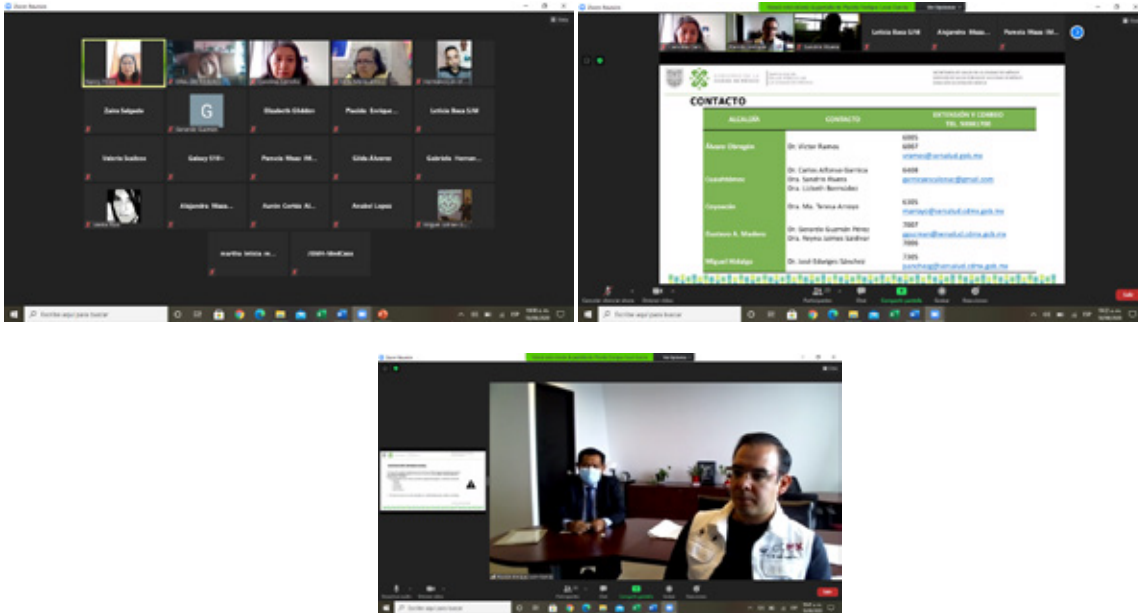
Zoom Reunión

Zaira Salgado

Elizabeth Olalde

Plácido Enrique...

Leticia Baca S/M

Valeria Suárez

Galaxy S10+

Pamela Maas (M...

Gilda Álvarez

Gabriela Hernan...

Alejandra Maas...

Aurelio Cortés Al...

Anabel Lopez

Martha Velázquez...

ISSSTE MedCaps

Escribe aquí para buscar

Zoom Reunión

Leticia Baca S/M

Alejandra Maas...

Pamela Maas (M...

CONTACTO

| ALCALDÍA | CONTACTO | EXTENSIÓN Y CORREO TEL. 50381700 |
|---|---|---|
| Álvaro Obregón | Dr. Víctor Ramos | 6005 6007 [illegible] |
| Cuauhtémoc | Dr. Carlos Alfonso Garnica Dra. Sandra Huerta Dra. Lizbeth Bermúdez | 6408 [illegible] |
| Coyoacán | Dra. Ma. Teresa Arroyo | 6305 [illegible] |
| Gustavo A. Madero | Dr. Gerardo Guzmán Pérez Dra. Reyna Gómez Saldivar | 7007 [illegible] 7006 |
| Miguel Hidalgo | Dr. José Edwiges Sánchez | 7305 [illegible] |

Participantes

Chat

Compartir pantalla

Grabar

Reacciones

Salir

Escribe aquí para buscar

Zoom Reunión

Participantes

Chat

Compartir pantalla

Grabar

Reacciones

Salir

Escribe aquí para buscar